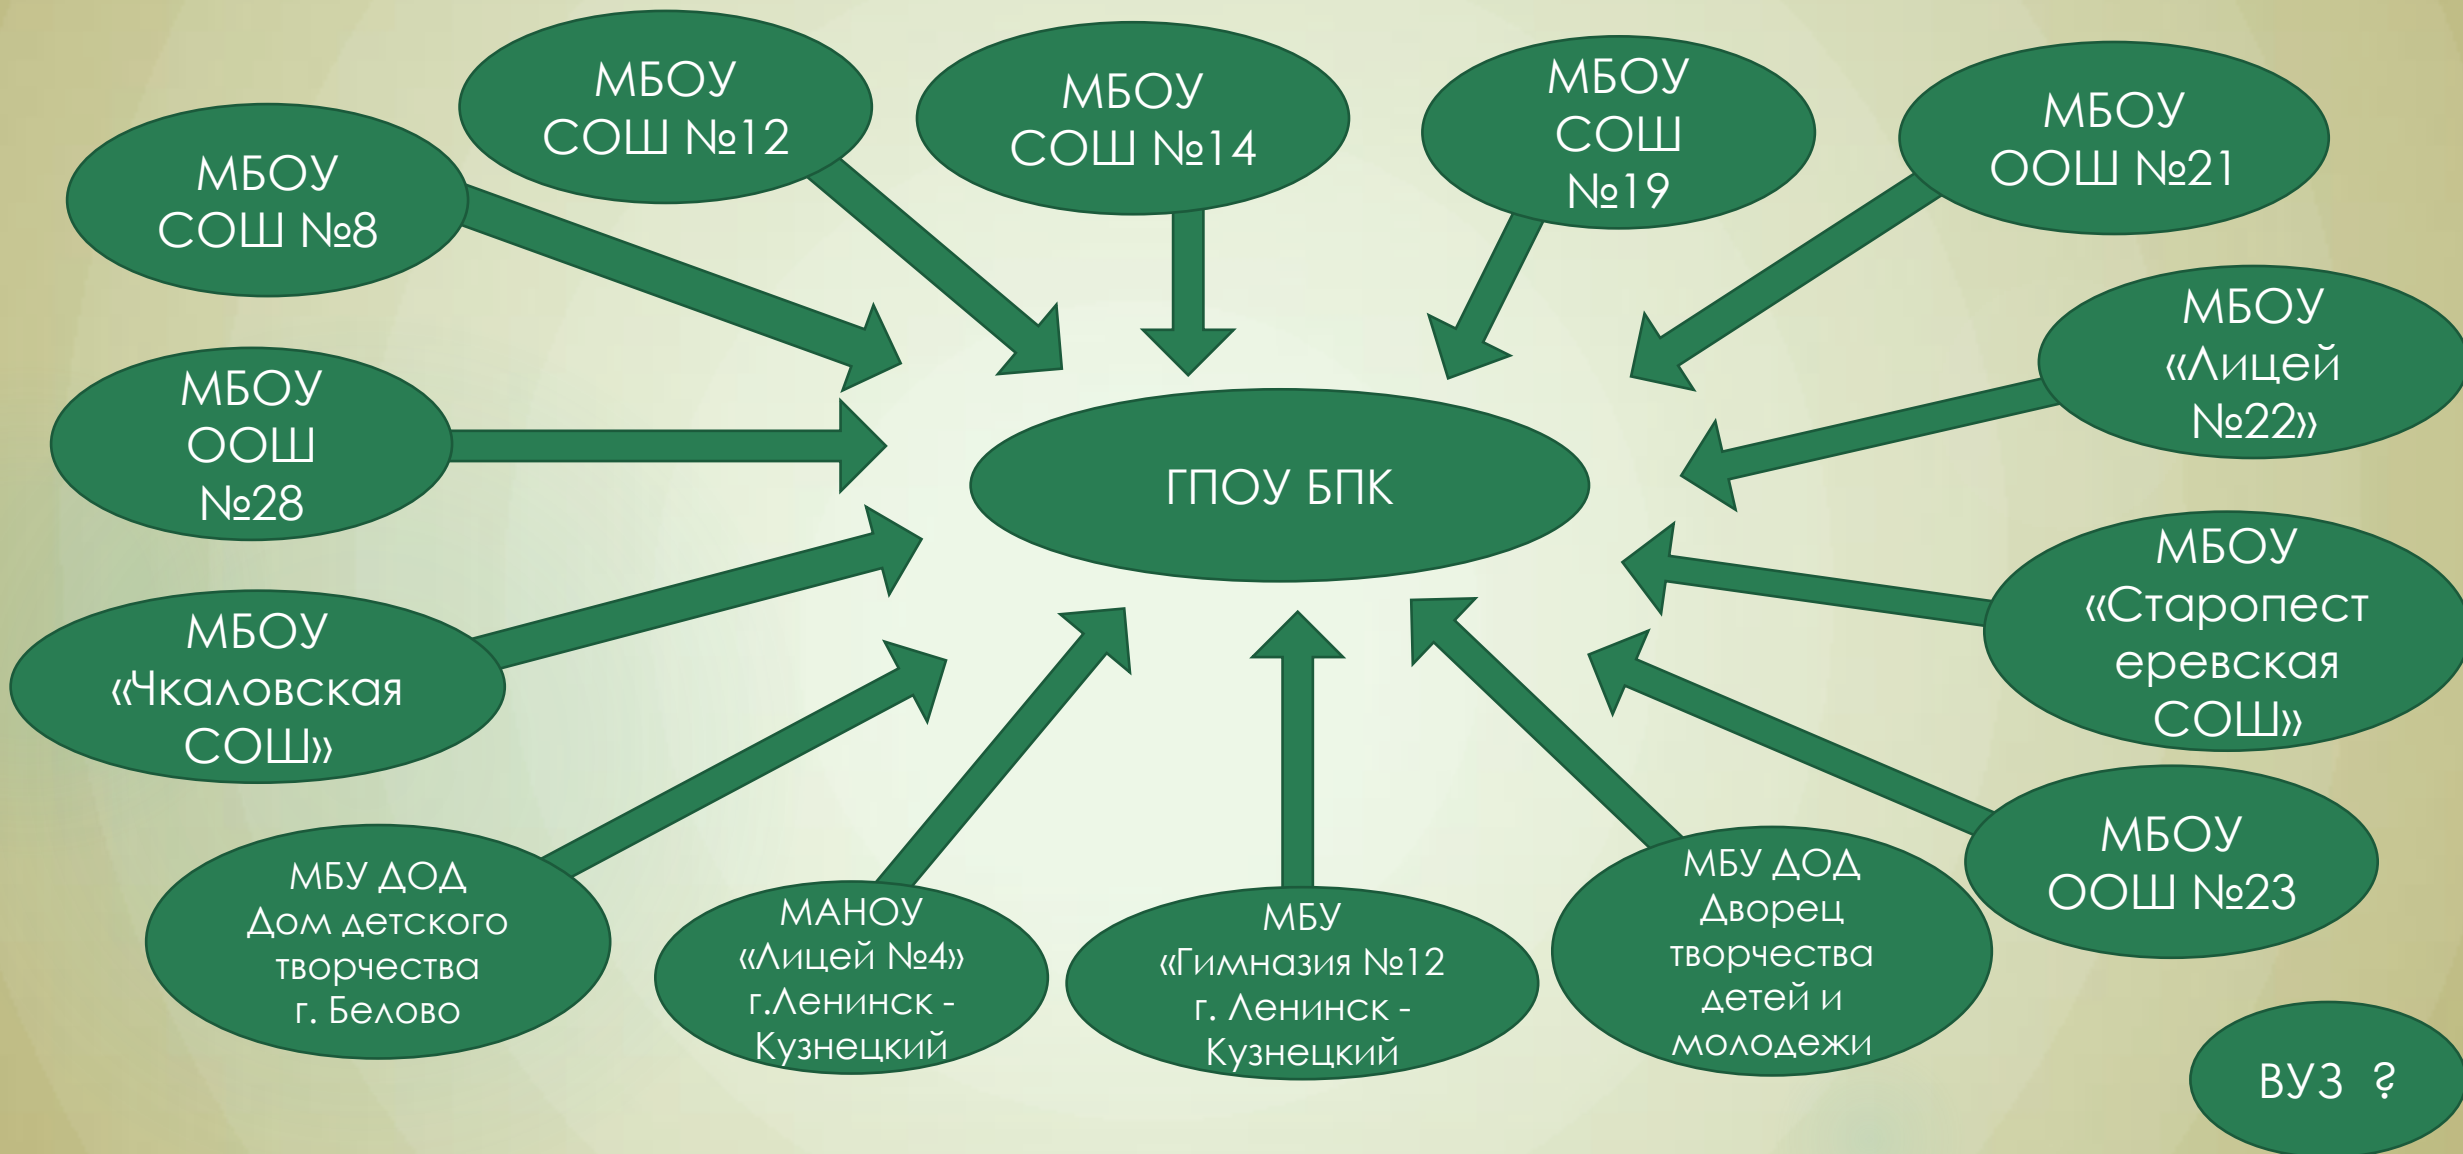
МБОУ СОШ №12

МБОУ СОШ №14

МБОУ СОШ №19

МБОУ ООШ №21

МБОУ СОШ №8

МБОУ «Лицей №22»

МБОУ ООШ №28

ГПОУ БПК

МБОУ «Старопестеревская СОШ»

МБОУ «Чкаловская СОШ»

МБОУ ООШ №23

МБУ ДОД Дом детского творчества г. Белово

МАНОУ «Лицей №4» г.Ленинск - Кузнецкий

МБУ «Гимназия №12 г. Ленинск - Кузнецкий

МБУ ДОД Дворец творчества детей и молодежи

ВУЗ ?